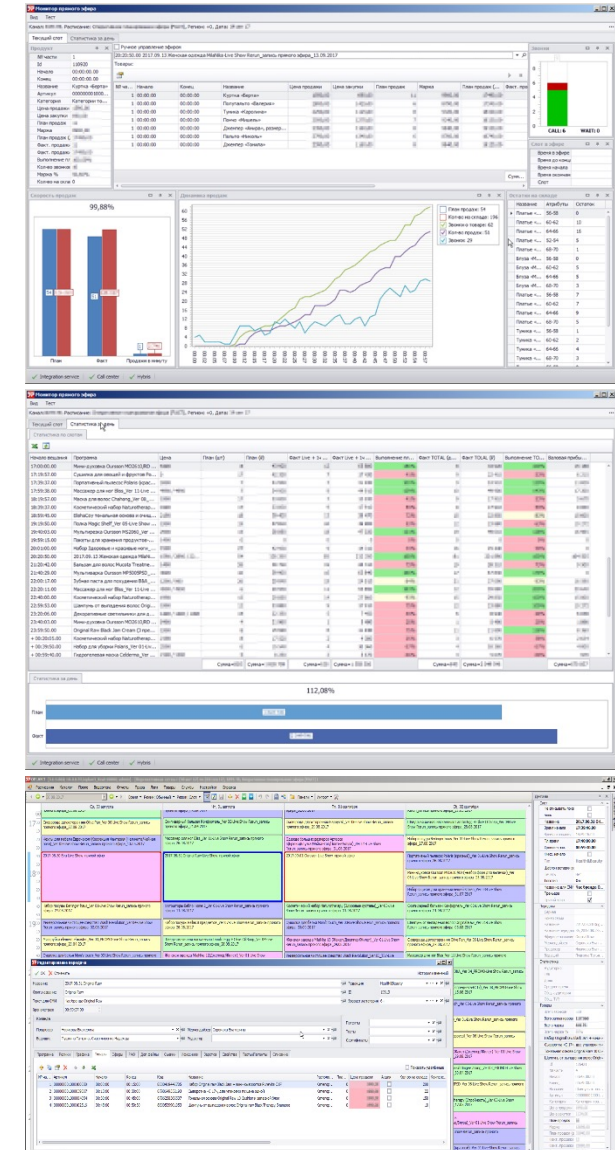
Монитор прямого эфира

Вид Тест

Канал: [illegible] Расписание: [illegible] Регион: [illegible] Дата: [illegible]

Текущий слот | Статистика за день

Продукт

Ручное управление эфиром

Товары:

| № ч... | Начало | Конец | Название | Цена продажи | Цена закупки | План продаж | Факт продаж |
|---|---|---|---|---|---|---|---|
| 1 | 00:00:00 | 00:00:00 | Куртка «Берта» | | | | |
| 1 | 00:00:00 | 00:00:00 | Пуловер «Валерия» | | | | |
| 1 | 00:00:00 | 00:00:00 | Туника «Каролина» | | | | |
| 1 | 00:00:00 | 00:00:00 | Пончо «Мишель» | | | | |
| 1 | 00:00:00 | 00:00:00 | Джемпер «Анида», розов... | | | | |
| 1 | 00:00:00 | 00:00:00 | Джемпер «Анида» | | | | |
| 1 | 00:00:00 | 00:00:00 | Туника «Николь» | | | | |
| 1 | 00:00:00 | 00:00:00 | Джемпер «Тамила» | | | | |

№ части
Id
Начало
Конец
Название
Артикул
Категория
Цена продажи
Цена закупки
План продаж
Марка
План продаж
Факт. продаж
Факт. продаж
Выполнение пл.
Кол-во звонков
Марка %
Кол-во на скл

Звонки

CALL: 6
WAIT: 0

Слот в эфире
Время в эфире
Время до конца
Время начала
Время окончания
Слот

Скорость продаж

99,88%

План
Факт
Продажи в минуту

Динамика продаж

План продаж: 54
Кол-во на складе: 196
Звонки в товаре: 62
Кол-во продаж: 51
Звонки: 29

Остатки на складе

| Название | Атрибуты | Остаток |
|---|---|---|
| Платье -... | 58-58 | 0 |
| Платье -... | 60-62 | 10 |
| Платье -... | 64-66 | 10 |
| Платье -... | 52-54 | 5 |
| Платье -... | 68-70 | 1 |
| Блуза «М... | 58-58 | 0 |
| Блуза «М... | 60-62 | 5 |
| Блуза «М... | 64-66 | 9 |
| Блуза «М... | 68-70 | 4 |
| Платье -... | 58-58 | 7 |
| Платье -... | 60-62 | 7 |
| Платье -... | 64-66 | 9 |
| Платье -... | 68-70 | 7 |
| Туника -... | 58-58 | 1 |
| Туника -... | 60-62 | 0 |
| Туника -... | 64-66 | 2 |
| Туника -... | 68-70 | 3 |

Integration service | Call center | Hybris

Монитор прямого эфира

Вид Тест

Текущий слот | Статистика за день

Статистика по слотам

| Начало выпуска | Программа | Цена | План (шт) | План (₽) | Факт Live + ... | Факт Live + ... | Выполнение пл... | Факт TOTAL (ш... | Факт TOTAL (₽) | Выполнение TO... | Валовая прибы... |
|---|---|---|---|---|---|---|---|---|---|---|---|
| 17:00:00.00 | Мини-духовка Oursson MO3010/RD ... | | | | | | | | | | |
| 17:19:37.00 | Сушилка для овощей и фруктов Po... | | | | | | | | | | |
| 17:39:30.00 | Портативный пылесос Polaris (красн... | | | | | | | | | | |
| 17:59:38.00 | Массажер для ног Bliss_Ver 11 Live ... | | | | | | | | | | |
| 18:19:52.00 | Мезза для волос Chaihang_Ver 8 ... | | | | | | | | | | |
| 18:29:57.00 | Косметический набор NatureFresh ... | | | | | | | | | | |
| 18:59:45.00 | BlahaCor Напольные весы в очищ... | | | | | | | | | | |
| 19:19:00.00 | Пончо Magic Shelf_Ver 08 Live Show ... | | | | | | | | | | |
| 19:40:00.00 | Мультиварка Oursson MS2860_Ver ... | | | | | | | | | | |
| 19:59:15.00 | Пакеты для хранения продуктов ... | | | | | | | | | | |
| 20:00:00.00 | Набор Здоровье и красивые ногти ... | | | | | | | | | | |
| 20:29:55.00 | 2017.09.13 Женская одежда Mallia ... | | | | | | | | | | |
| 21:20:42.00 | Бальзам для волос Mucota Treatme... | | | | | | | | | | |
| 21:40:28.00 | Мультиварка Oursson MP5005PSD_... | | | | | | | | | | |
| 22:00:13.00 | Зубная паста для похудения BM_... | | | | | | | | | | |
| 22:20:11.00 | Массажер для ног Bliss_Ver 11 Live ... | | | | | | | | | | |
| 22:40:00.00 | Косметический набор NatureFresh ... | | | | | | | | | | |
| 22:59:53.00 | Шампунь от выпадения волос Origi... | | | | | | | | | | |
| 23:20:06.00 | Декоративные светильники для д... | | | | | | | | | | |
| 23:40:00.00 | Мини-духовка Oursson MO3010/RD ... | | | | | | | | | | |
| 23:59:50.00 | Original Ron Black Jan Cream (Cream... | | | | | | | | | | |
| + 00:20:05.00 | Косметический набор NatureFresh ... | | | | | | | | | | |
| + 00:39:50.00 | Набор для уборки Polaris_Ver 03 Liv... | | | | | | | | | | |
| + 00:59:40.00 | Гидрогелевая маска Coldlema_Ver ... | | | | | | | | | | |

Сумма= Сумма= Сумма= Сумма= Сумма= Сумма=

Статистика за день

112,08%

План
Факт

Integration service | Call center | Hybris

Редактирование передачи

Сохранить

Integration service

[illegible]